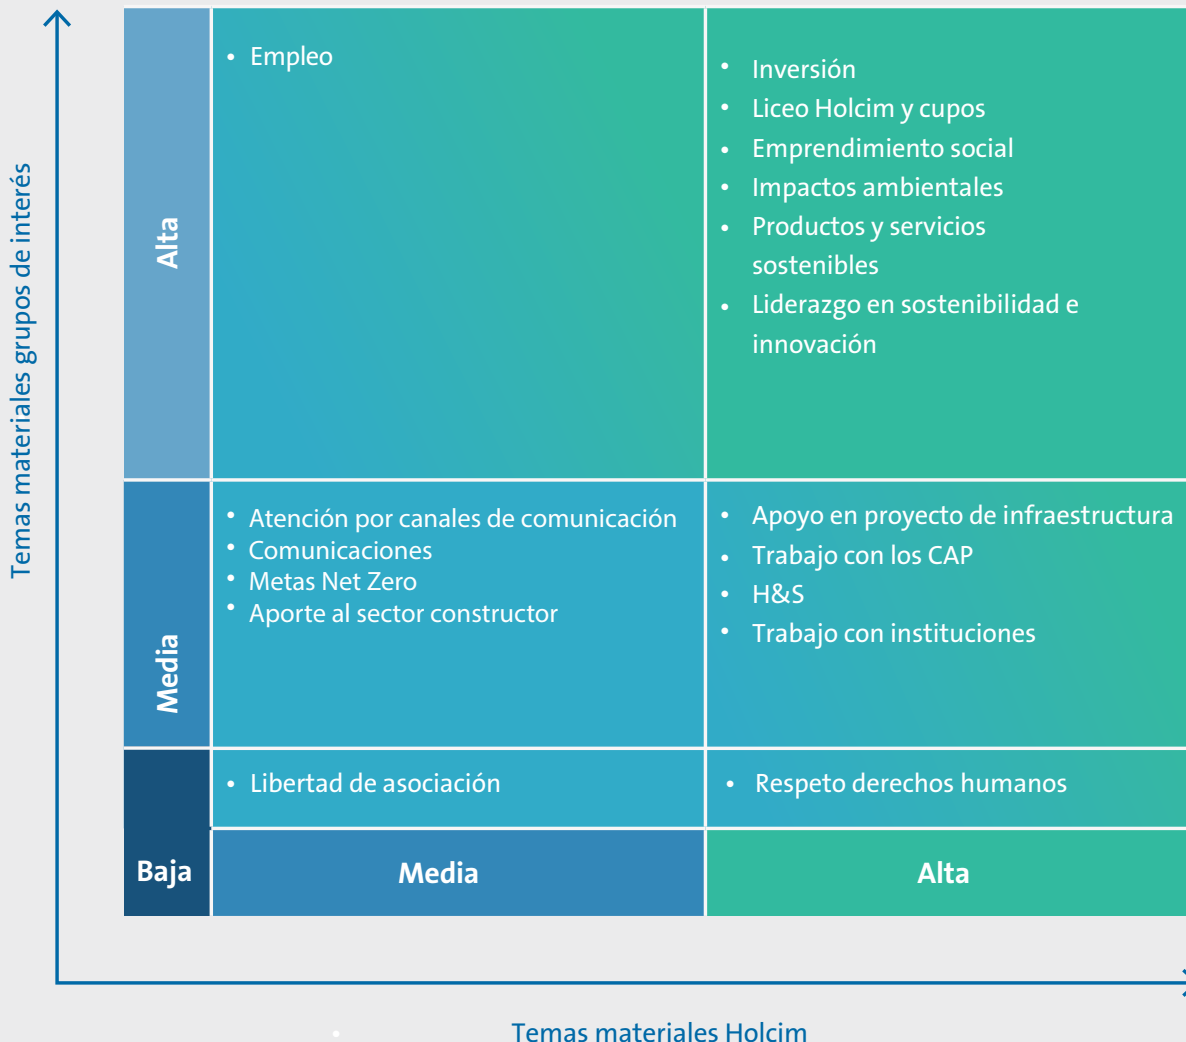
Temas materiales grupos de interés

| | | |
|---|---|---|
| Alta | • Empleo | • Inversión<br>• Liceo Holcim y cupos<br>• Emprendimiento social<br>• Impactos ambientales<br>• Productos y servicios sostenibles<br>• Liderazgo en sostenibilidad e innovación |
| Media | • Atención por canales de comunicación<br>• Comunicaciones<br>• Metas Net Zero<br>• Aporte al sector constructor | • Apoyo en proyecto de infraestructura<br>• Trabajo con los CAP<br>• H&S<br>• Trabajo con instituciones |
| | • Libertad de asociación | • Respeto derechos humanos |
| Baja | Media | Alta |

Temas materiales Holcim